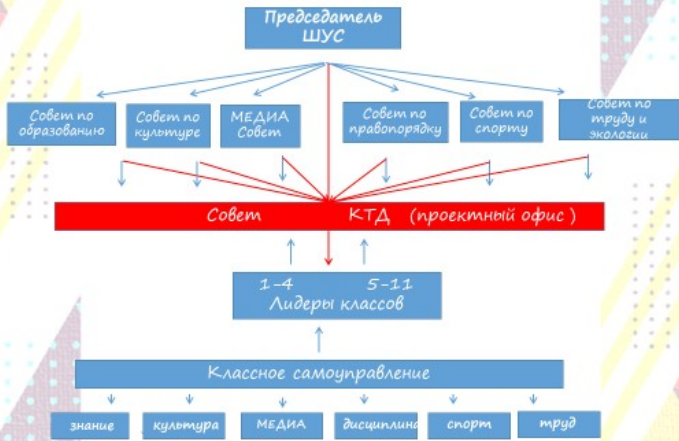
Председатель ШУС

Совет по образованию

Совет по культуре

МЕДИА Совет

Совет по правопорядку

Совет по спорту

Совет по труду и экологии

Совет КТД (проектный офис )

1-4 5-11
Лидеры классов

Классное самоуправление

знание

культура

МЕДИА

дисциплина

спорт

труд